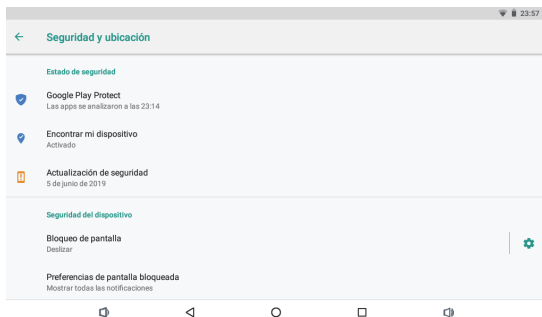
23:57

Seguridad y ubicación

Estado de seguridad

Google Play Protect
Las apps se analizaron a las 23:14

Encontrar mi dispositivo
Activado

Actualización de seguridad
5 de junio de 2019

Seguridad del dispositivo

Bloqueo de pantalla
Deslizar

Preferencias de pantalla bloqueada
Mostrar todas las notificaciones